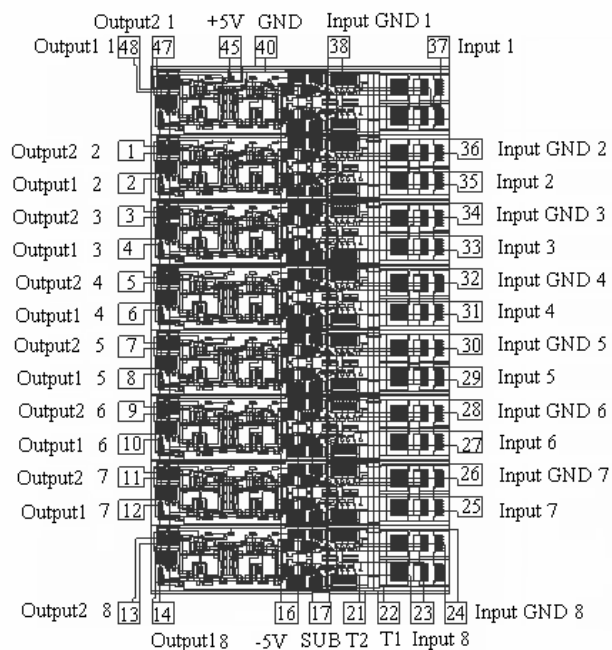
Output2 1 +5V GND Input GND 1
Output1 1 48 47 45 40 38 37 Input 1

Output2 2 1 36 Input GND 2
Output1 2 2 35 Input 2
Output2 3 3 34 Input GND 3
Output1 3 4 33 Input 3
Output2 4 5 32 Input GND 4
Output1 4 6 31 Input 4
Output2 5 7 30 Input GND 5
Output1 5 8 29 Input 5
Output2 6 9 28 Input GND 6
Output1 6 10 27 Input 6
Output2 7 11 26 Input GND 7
Output1 7 12 25 Input 7

Output2 8 13 14 16 17 21 22 23 24 Input GND 8
Output1 8 -5V SUB T2 T1 Input 8